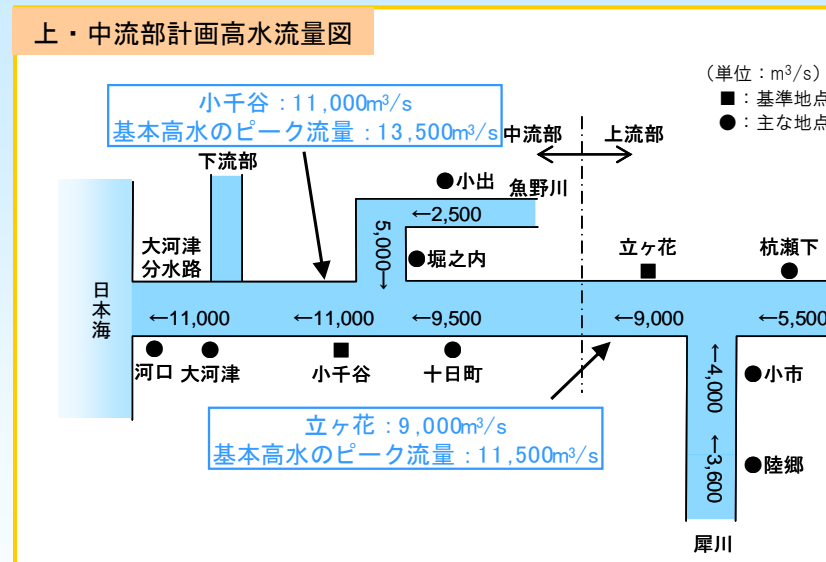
上・中流部計画高水流量図

(単位：$m^3/s$)

■：基準地点

●：主な地点

小千谷：11,000$m^3/s$
基本高水のピーク流量：13,500$m^3/s$

中流部

上流部

下流部

●小出

魚野川

←2,500

5,000→

大河津分水路

●堀之内

立ヶ花

■

杭瀬下

●

日本海

←11,000

←11,000

←9,500

←9,000

←5,500

●河口

●大河津

■小千谷

●十日町

←4,000

●小市

←3,600

●陸郷

犀川

立ヶ花：9,000$m^3/s$
基本高水のピーク流量：11,500$m^3/s$